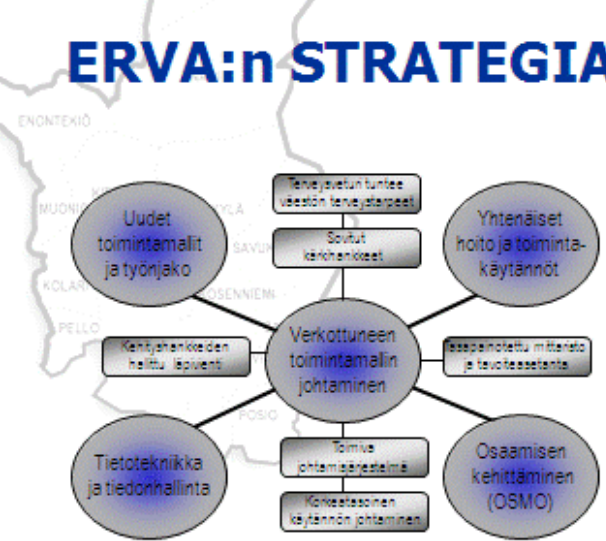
ERVA:n STRATEGIA

ENONTEKIÖ

MUONIO

KOLARI

PELLO

SAVUK

POSIO

Terveyspiiri tuntee väestön terveystarpeet

Sovitut kärkihankkeet

Uudet toimintamallit ja työnjako

Yhtenäiset hoito ja toimintakäytännöt

Kehityshankkeiden hallittu läpivienti

Verkottuneen toimintamallin johtaminen

Tasapainotettu mittaristo ja tavoiteasetanta

Toimiva johtamisjärjestelmä

Kokeatasoinen käytännön johtaminen

Tietotekniikka ja tiedonhallinta

Osaamisen kehittäminen (OSMO)